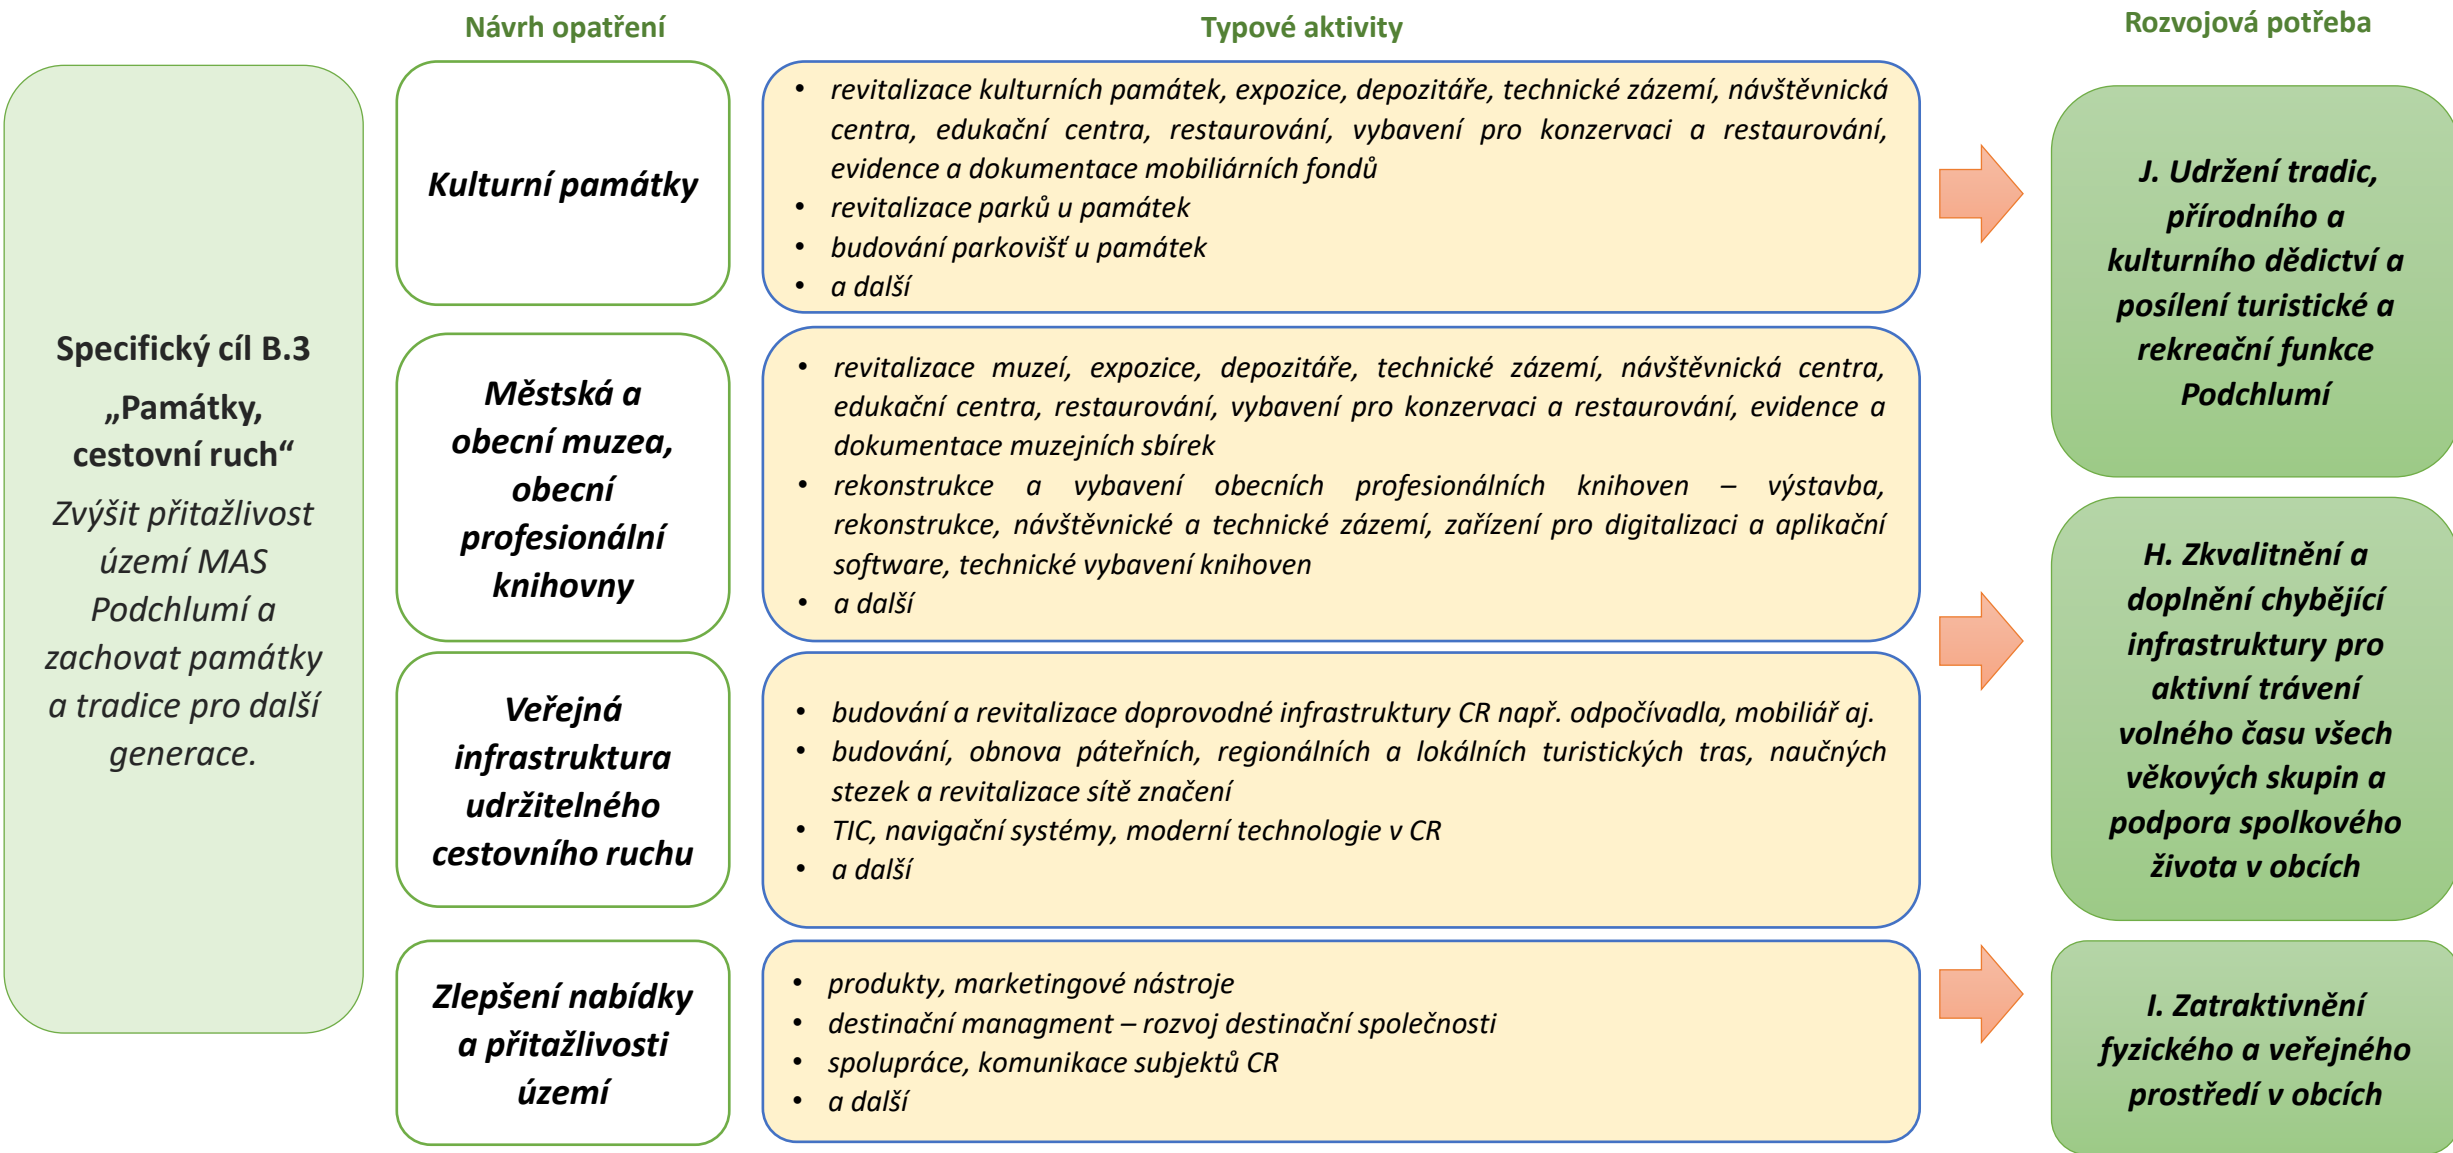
Návrh opatření

Typové aktivity

Rozvojová potřeba

Specifický cíl B.3 „Památky, cestovní ruch“

Zvýšit přitažlivost území MAS Podchlumí a zachovat památky a tradice pro další generace.

Kulturní památky

• revitalizace kulturních památek, expozice, depozitáře, technické zázemí, návštěvnická centra, edukační centra, restaurování, vybavení pro konzervaci a restaurování, evidence a dokumentace mobiliárních fondů
• revitalizace parků u památek
• budování parkovišť u památek
• a další

J. Udržení tradic, přírodního a kulturního dědictví a posílení turistické a rekreační funkce Podchlumí

Městská a obecní muzea, obecní profesionální knihovny

• revitalizace muzeí, expozice, depozitáře, technické zázemí, návštěvnická centra, edukační centra, restaurování, vybavení pro konzervaci a restaurování, evidence a dokumentace muzejních sbírek
• rekonstrukce a vybavení obecních profesionálních knihoven – výstavba, rekonstrukce, návštěvnické a technické zázemí, zařízení pro digitalizaci a aplikační software, technické vybavení knihoven
• a další

H. Zkvalitnění a doplnění chybějící infrastruktury pro aktivní trávení volného času všech věkových skupin a podpora spolkového života v obcích

Veřejná infrastruktura udržitelného cestovního ruchu

• budování a revitalizace doprovodné infrastruktury CR např. odpočívadla, mobiliář aj.
• budování, obnova páteřních, regionálních a lokálních turistických tras, naučných stezek a revitalizace sítě značení
• TIC, navigační systémy, moderní technologie v CR
• a další

Zlepšení nabídky a přitažlivosti území

• produkty, marketingové nástroje
• destinační managment – rozvoj destinační společnosti
• spolupráce, komunikace subjektů CR
• a další

I. Zatraktivnění fyzického a veřejného prostředí v obcích